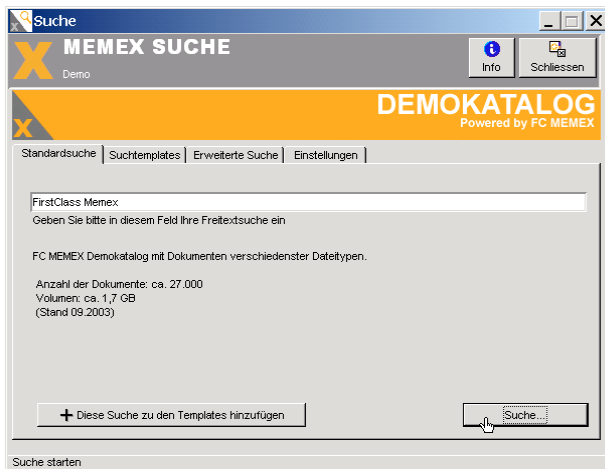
Suche

MEMEX SUCHE
Demo

Info
Schliessen

DEMOKATALOG
Powered by FC MEMEX

Standardsuche | Suchtemplates | Erweiterte Suche | Einstellungen

FirstClass Memex
Geben Sie bitte in diesem Feld Ihre Freitextsuche ein

FC MEMEX Demokatalog mit Dokumenten verschiedenster Dateitypen.

Anzahl der Dokumente: ca. 27.000
Volumen: ca. 1,7 GB
(Stand 09.2003)

+ Diese Suche zu den Templates hinzufügen

Suche...

Suche starten